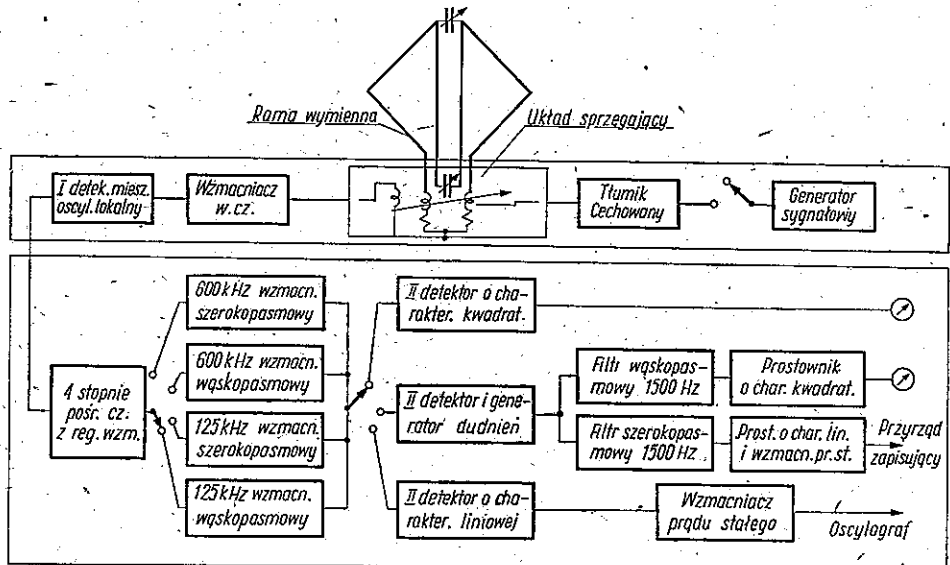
Rama wymienna
Układ sprzęgający

I detek. miesz. oscyl. lokalny
Wzmacniacz w.cz.
Tłumik Cechowany
Generator sygnałowy

4 stopnie pośr. cz. z reg. wzm.

600 kHz wzmacn. szerokopasmowy
600 kHz wzmacn. wąskopasmowy
125 kHz wzmacn. szerokopasmowy
125 kHz wzmacn. wąskopasmowy

II detektor o charakter. kwadrat.
II detektor i generator dudnień
II detektor o charakter. liniowej

Filtr wąskopasmowy 1500 Hz
Filtr szerokopasmowy 1500 Hz
Prostownik o char. kwadrat.
Prost. o char. lin. i wzmacn. pr. st.
Przyrząd zapisujący
Wzmacniacz prądu stałego
Oscylograf